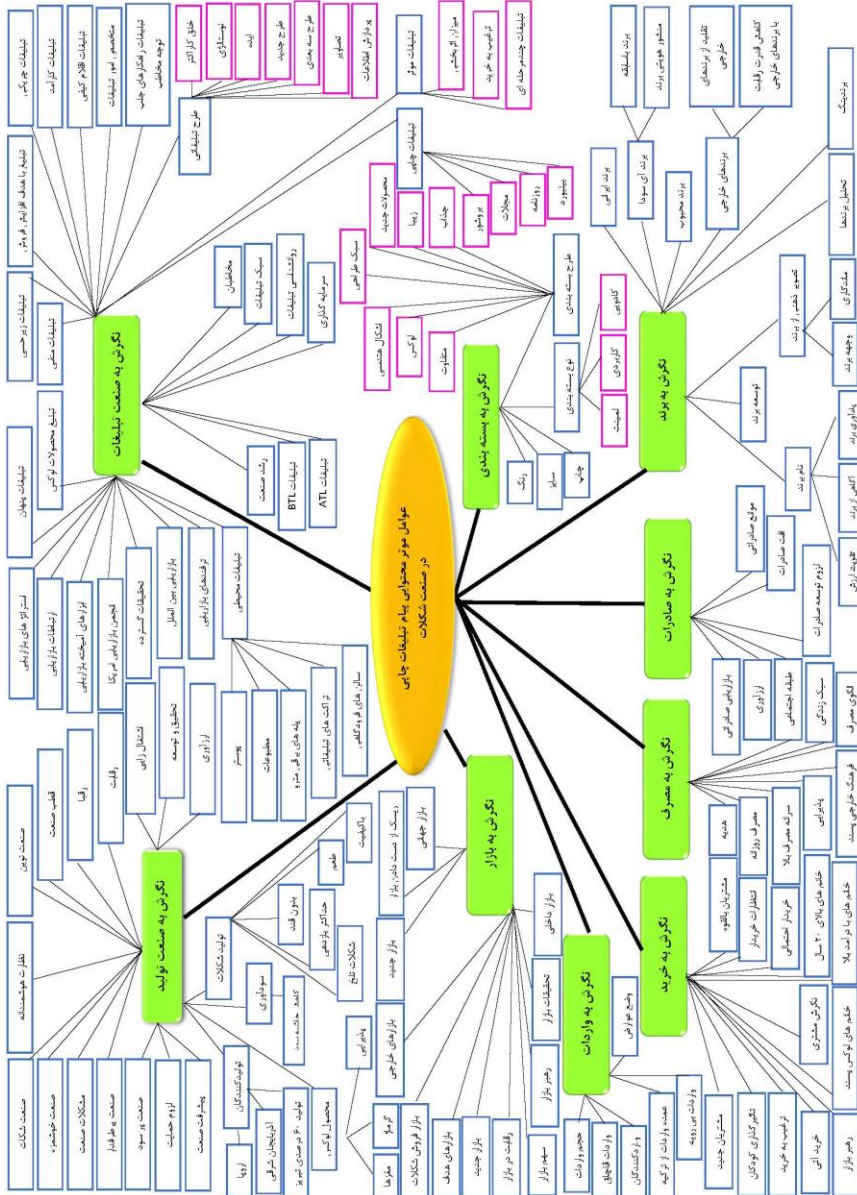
عوامل موثر محتوای پیام تبلیغات چاپی در صنعت شکلات

نگرش به صنعت تبلیغات

نگرش به بسته بندی

نگرش به برند

نگرش به صادرات

نگرش به مصرف

نگرش به خرید

نگرش به واردات

نگرش به بازار

نگرش به صنعت تولید

تبلیغات چریکی
تبلیغات کارآمد
تبلیغات اقلام کیفی
متخصص امور تبلیغات
تبلیغات راهنگار های جلب توجه مخاطب
تبلیغ با هدف افزایش فروش
تبلیغات زیرجلی
تبلیغات منفی
تبلیغ محصولات لوکس
تبلیغات پنهان
استراتژی های بازاریابی
ارتباطات بازاریابی
ابزارهای آمیخته بازاریابی
انجمن بازاریابی آمریکا
تحقیقات گسترده
بازاریابی بین الملل
ترفندهای بازاریابی
تبلیغات محیطی
سالن های فرودگاهی
تراکت های تبلیغاتی
پله های برقی مترو
مطبوعات
پوستر
نوآوری
تحقیق و توسعه
اشتغال زایی
رقابت
رقبا
قطب صنعت
صنعت نوین
نظارت هوشمندانه
رشد صنعت
تبلیغات BTL
تبلیغات ATL
مخاطبان
سبک تبلیغات
روانشناسی تبلیغات
سرمایه گذاری
طرح تبلیغاتی
خلق کاراکتر
توسعه
ایده
طرح جدید
طرح سه بعدی
تصاویر
پرداختن اطلاعات
تبلیغات موثر
میزان اثربخشی
ترغیب به خرید
تبلیغات چندمرحله ای
تبلیغات چاپی
محصولات جدید
زیبا
جذاب
بروشور
مجلات
روزنامه
بیلبورد
سبک طراحی
اشکال هندسی
لوگو
طرح بسته بندی
مقاومت
نوع بسته بندی
کادویی
کارتونی
لمینت
رنگ
سایز
چاپ
برند ایرانی
برند بلندپایه
مشهور و شناخته شده
برند های سودا
برند محبوب
تقلید از برندهای خارجی
کاهش قدرت رقابت با برندهای خارجی
برندهای خارجی
برندینگ
تحلیل برندها
تصویر ذهنی از برند
ملندگاری
وجهه برند
توسعه برند
نام برند
پایداری برند
آگاهی از برند
تقویت ارزش
موانع صادراتی
افت صادرات
لزوم توسعه صادرات
بازاریابی صادراتی
ارزآوری
طبقه اجتماعی
سبک زندگی
الگوی مصرف
فرهنگ خارجی پسند
هدیه
مصرف روزانه
سرانه مصرف بالا
پذیرایی
مشتریان بالقوه
انتظارات خریدار
خریدار احتمالی
خلق های بالای ۱۰ سال
خلق های ۱۰ درآمد بالا
نگرش مشتری
مشتریان جدید
تاثیرگذاری کودکان
ترغیب به خرید
خرید آنی
رهبر بازار
وضع عوارض
عمده واردات از ترکیه
واردات بی رویه
واردکنندگان
واردات قاچاق
حجم واردات
تحقیقات بازار
رهبر بازار
سهم بازار
رقابت در بازار
بازار جدید
بازارهای هدف
بازار داخلی
بازار جهانی
ریسک از دست دادن بازار
بازار جدید
بازارهای خارجی
بازار فروش شکلات
ماکیفیت
طعم
بدون قند
حداکثر بازدهی
شکلات تلخ
تولید شکلات
سودآوری
کاهش هزینه ها
پذیرایی
گرمو
منتوها
اروپا
اورابتاسن شرقی
تولیدکنندگان
تولید ۶۰ درصدی جهان
محصول لوکس
پیشرفت صنعت
لزوم حمایت
صنعت پرسود
صنعت پرطرفدار
مشکلات صنعت
صنعت شکلات
صنعت خوشبو